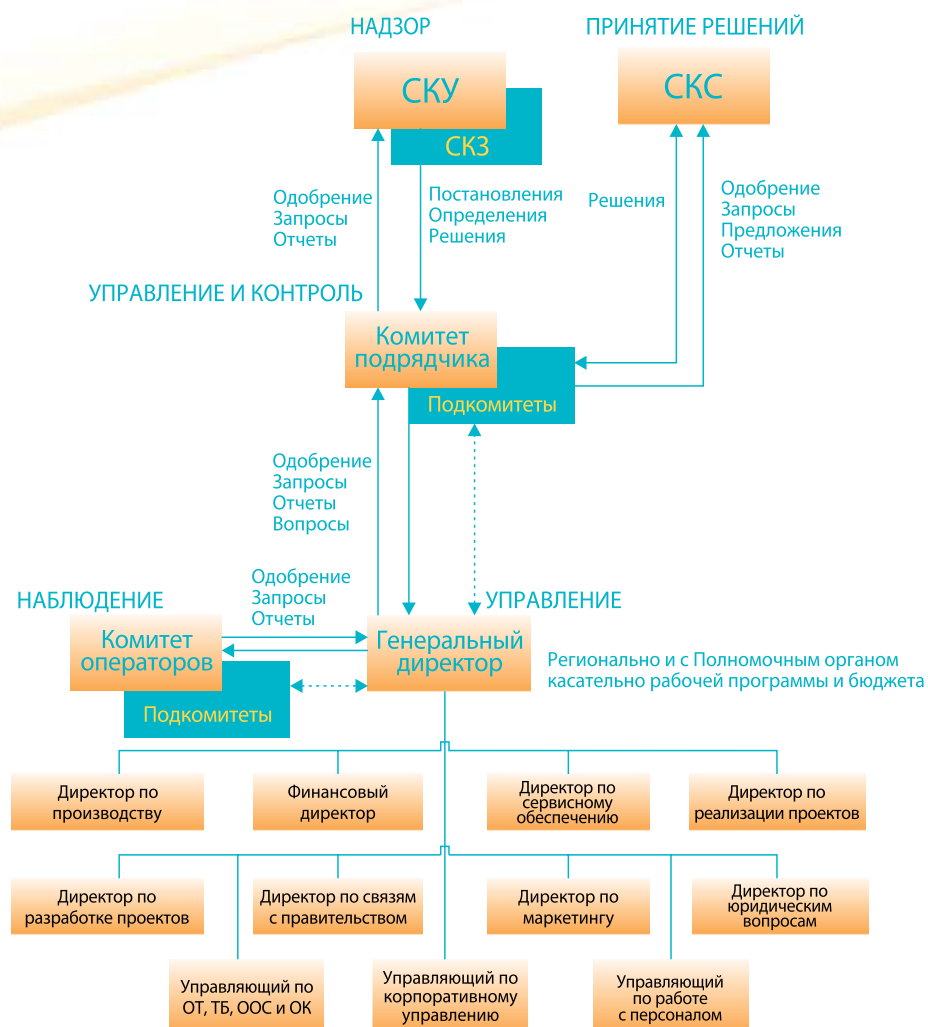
НАДЗОР

ПРИНЯТИЕ РЕШЕНИЙ

СКУ

СКЗ

СКС

Одобрение
Запросы
Отчеты

Постановления
Определения
Решения

Решения

Одобрение
Запросы
Предложения
Отчеты

УПРАВЛЕНИЕ И КОНТРОЛЬ

Комитет подрядчика

Подкомитеты

Одобрение
Запросы
Отчеты
Вопросы

НАБЛЮДЕНИЕ

Одобрение
Запросы
Отчеты

УПРАВЛЕНИЕ

Комитет операторов

Подкомитеты

Генеральный директор

Регионально и с Полномочным органом касательно рабочей программы и бюджета

Директор по производству

Финансовый директор

Директор по сервисному обеспечению

Директор по реализации проектов

Директор по разработке проектов

Директор по связям с правительством

Директор по маркетингу

Директор по юридическим вопросам

Управляющий по ОТ, ТБ, ООС и ОК

Управляющий по корпоративному управлению

Управляющий по работе с персоналом